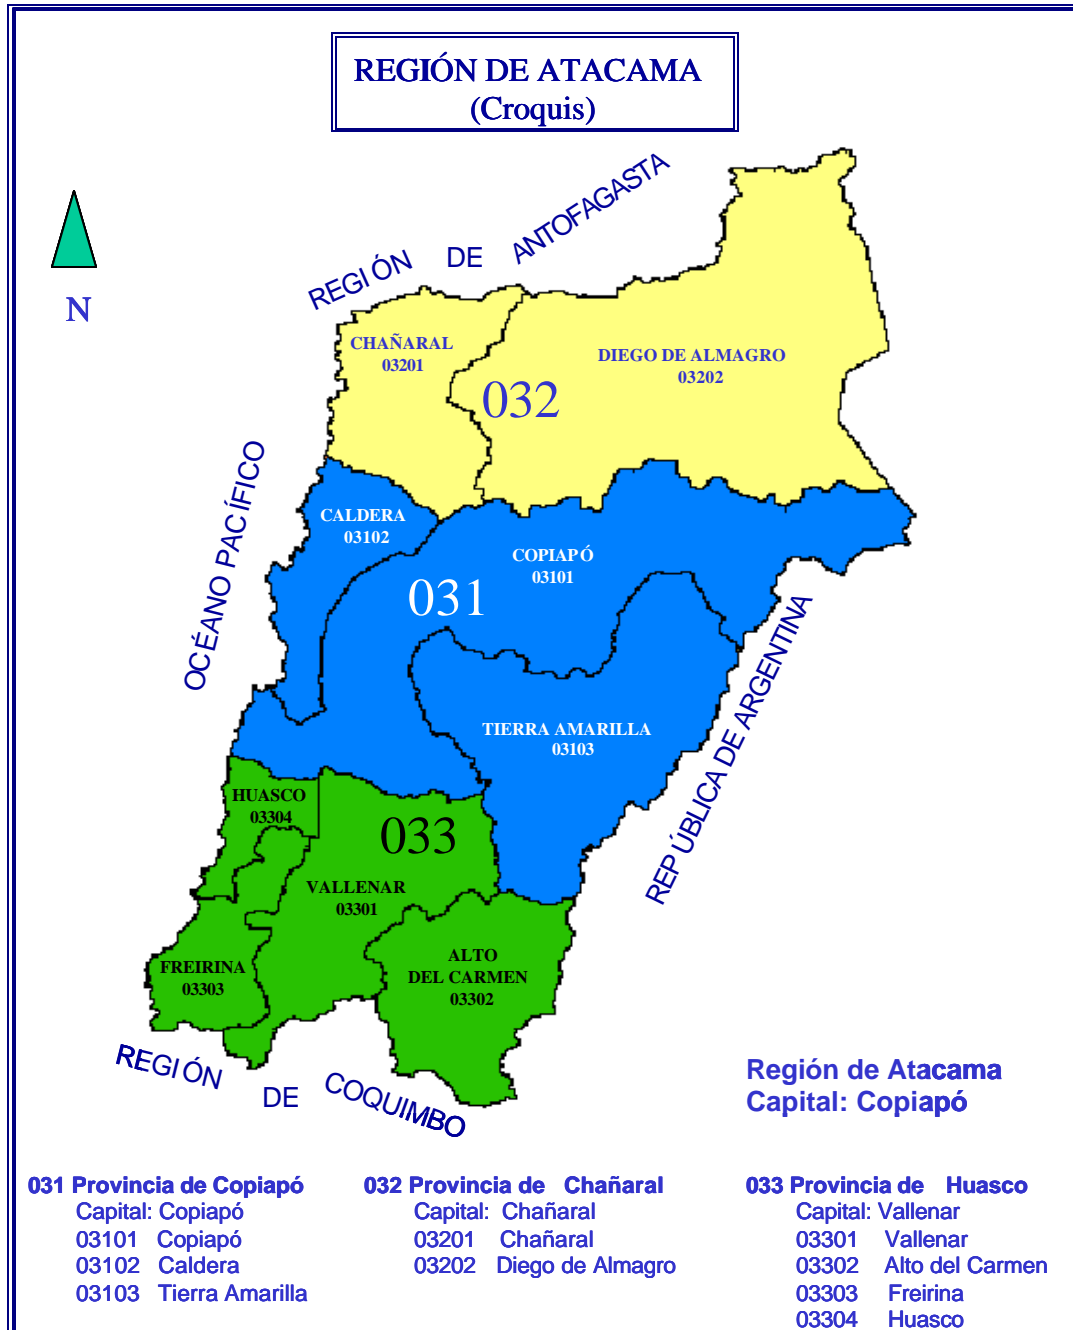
REGIÓN DE ATACAMA
(Croquis)

N

REGIÓN DE ANTOFAGASTA

CHAÑARAL
03201

DIEGO DE ALMAGRO
03202

032

OCÉANO PACÍFICO

CALDERA
03102

COPIAPÓ
03101

031

TIERRA AMARILLA
03103

REPÚBLICA DE ARGENTINA

HUASCO
03304

033

VALLENAR
03301

FREIRINA
03303

ALTO
DEL CARMEN
03302

REGIÓN DE COQUIMBO

Región de Atacama
Capital: Copiapó

031 Provincia de Copiapó
Capital: Copiapó
03101 Copiapó
03102 Caldera
03103 Tierra Amarilla

032 Provincia de Chañaral
Capital: Chañaral
03201 Chañaral
03202 Diego de Almagro

033 Provincia de Huasco
Capital: Vallenar
03301 Vallenar
03302 Alto del Carmen
03303 Freirina
03304 Huasco